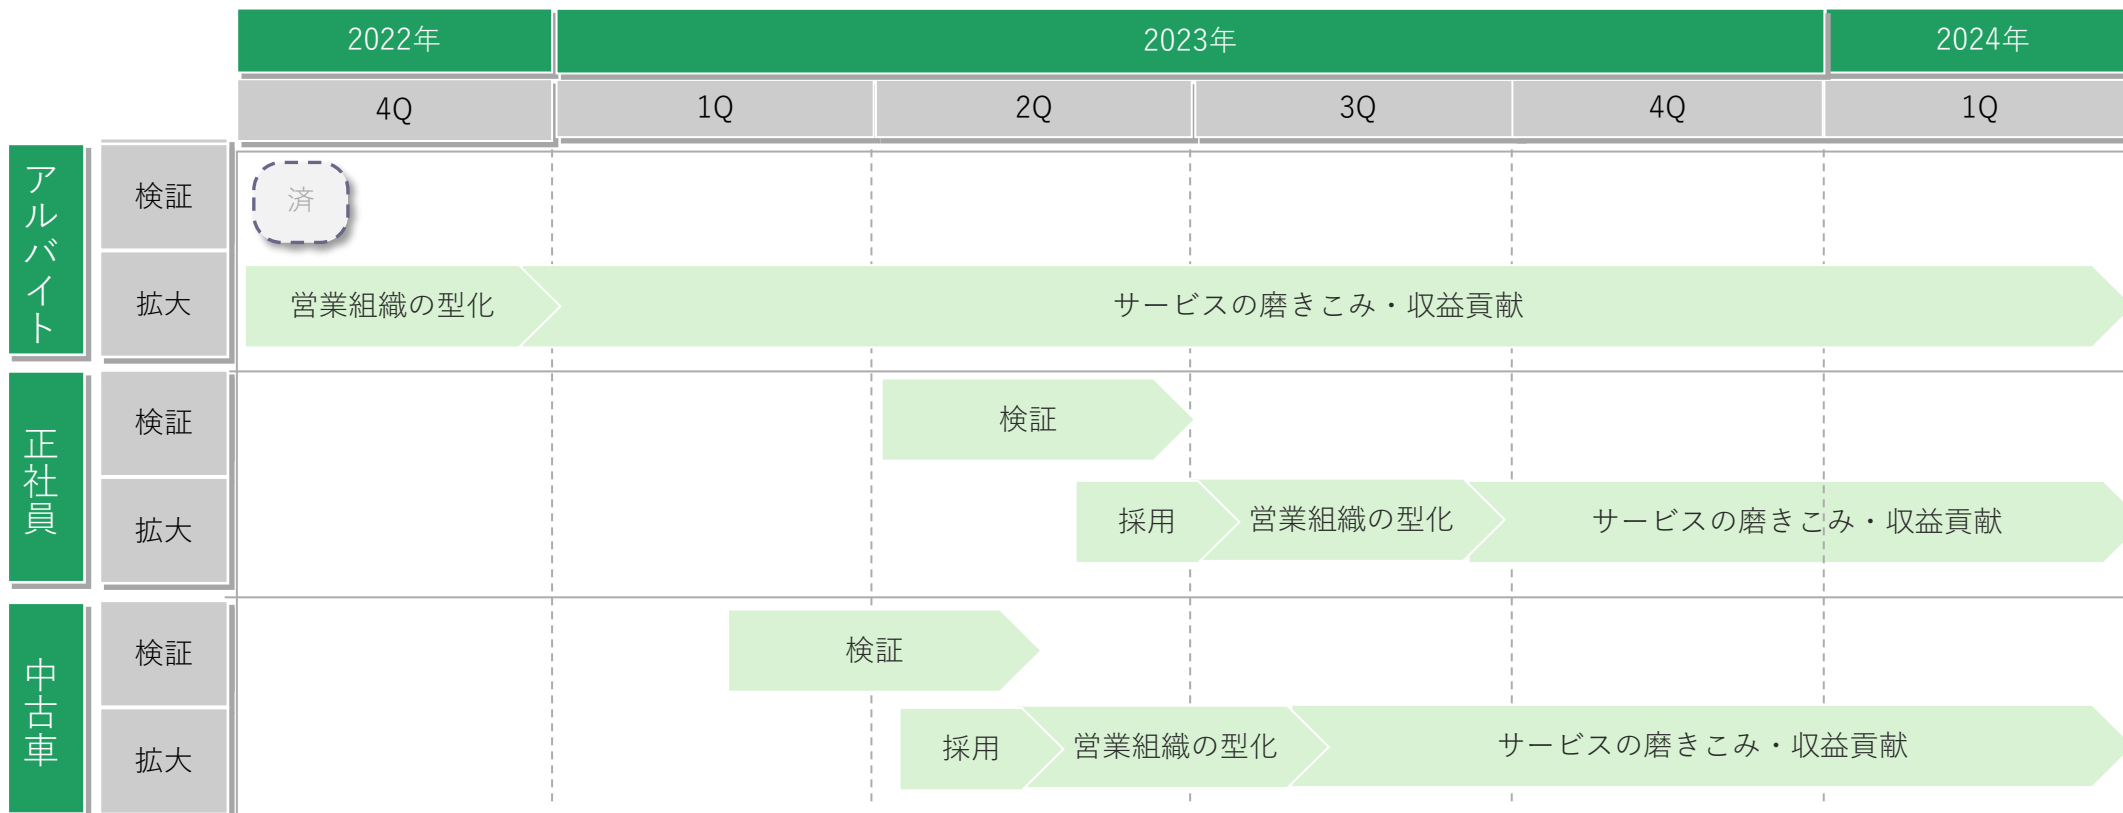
| | | 2022年 | 2023年 | | | | 2024年 |
|---|---|---|---|---|---|---|---|
| | | 4Q | 1Q | 2Q | 3Q | 4Q | 1Q |
| アルバイト | 検証 | 済 | | | | | |
| | 拡大 | 営業組織の型化 | サービスの磨きこみ・収益貢献 | | | | |
| 正社員 | 検証 | | | 検証 | | | |
| | 拡大 | | | 採用 | 営業組織の型化 | サービスの磨きこみ・収益貢献 | |
| 中古車 | 検証 | | 検証 | | | | |
| | 拡大 | | | 採用 | 営業組織の型化 | サービスの磨きこみ・収益貢献 | |